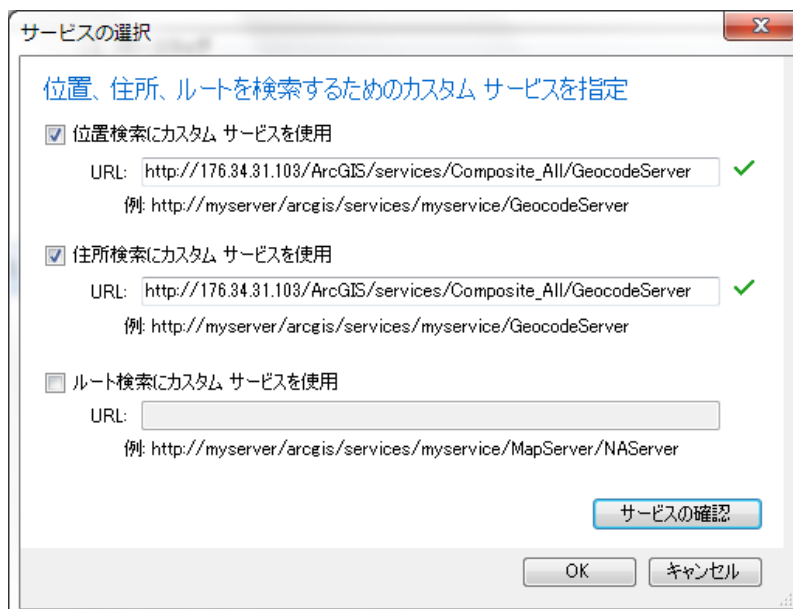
サービスの選択

X

位置、住所、ルートを検索するためのカスタム サービスを指定

位置検索にカスタム サービスを使用

URL: http://176.34.31.103/ArcGIS/services/Composite_All/GeocodeServer

例: http://myserver/arcgis/services/myservice/GeocodeServer

住所検索にカスタム サービスを使用

URL: http://176.34.31.103/ArcGIS/services/Composite_All/GeocodeServer

例: http://myserver/arcgis/services/myservice/GeocodeServer

ルート検索にカスタム サービスを使用

URL:

例: http://myserver/arcgis/services/myservice/MapServer/NAServer

サービスの確認

OK

キャンセル